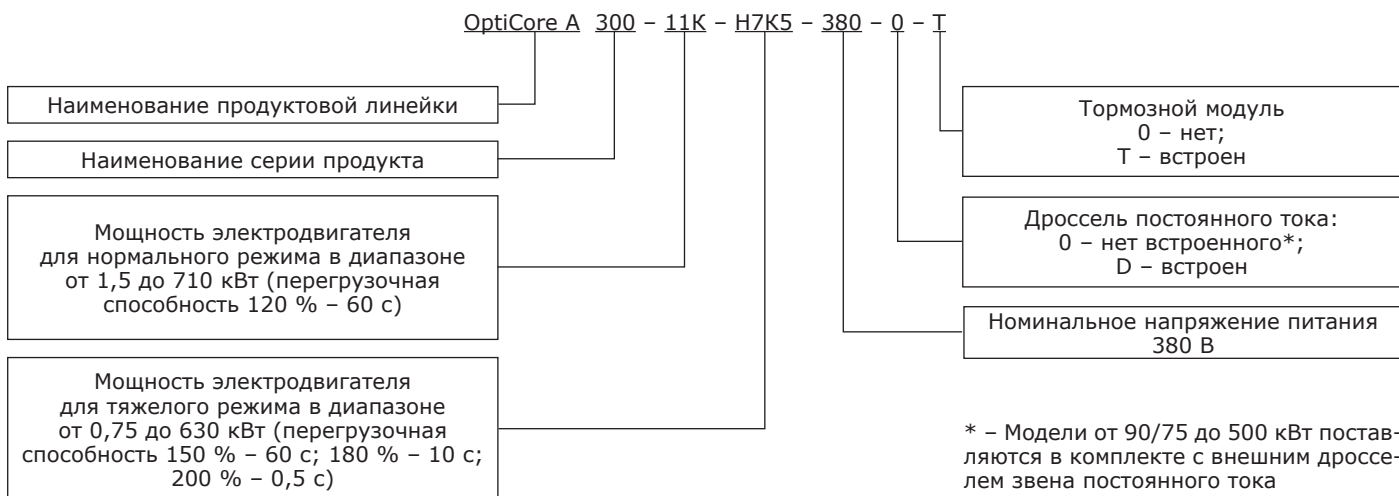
OptiCore A 300 – 11K – H7K5 – 380 – 0 – T

Наименование продуктовой линейки

Наименование серии продукта

Мощность электродвигателя для нормального режима в диапазоне от 1,5 до 710 кВт (перегрузочная способность 120 % – 60 с)

Мощность электродвигателя для тяжелого режима в диапазоне от 0,75 до 630 кВт (перегрузочная способность 150 % – 60 с; 180 % – 10 с; 200 % – 0,5 с)

Тормозной модуль
0 – нет;
T – встроен

Дроссель постоянного тока:
0 – нет встроенного*;
D – встроен

Номинальное напряжение питания 380 В

* – Модели от 90/75 до 500 кВт поставляются в комплекте с внешним дросселем звена постоянного тока